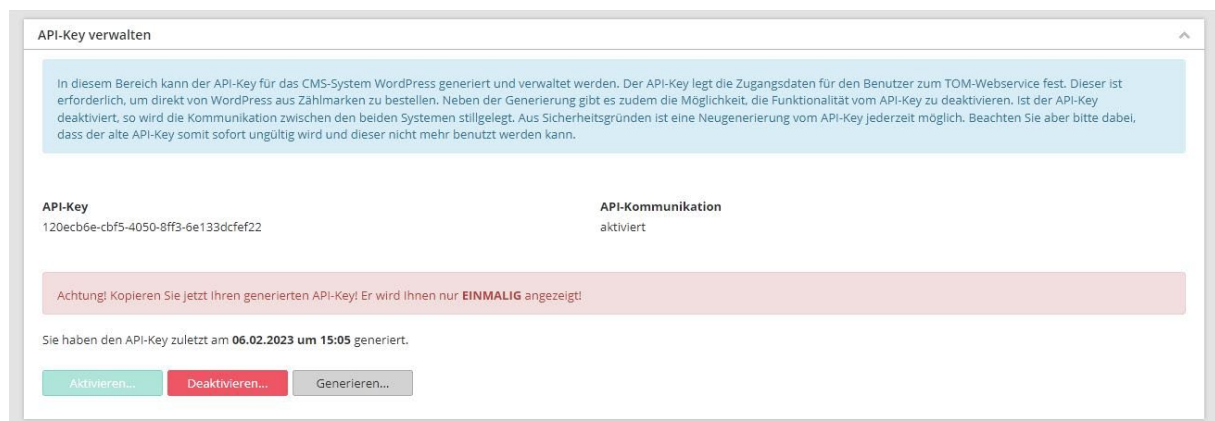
API-Key verwalten

In diesem Bereich kann der API-Key für das CMS-System WordPress generiert und verwaltet werden. Der API-Key legt die Zugangsdaten für den Benutzer zum TOM-Webservice fest. Dieser ist erforderlich, um direkt von WordPress aus Zählmarken zu bestellen. Neben der Generierung gibt es zudem die Möglichkeit, die Funktionalität vom API-Key zu deaktivieren. Ist der API-Key deaktiviert, so wird die Kommunikation zwischen den beiden Systemen stillgelegt. Aus Sicherheitsgründen ist eine Neugenerierung vom API-Key jederzeit möglich. Beachten Sie aber bitte dabei, dass der alte API-Key somit sofort ungültig wird und dieser nicht mehr benutzt werden kann.

API-Key
120ecb6e-cbf5-4050-8ff3-6e133dcfef22

API-Kommunikation
aktiviert

Achtung! Kopieren Sie jetzt Ihren generierten API-Key! Er wird Ihnen nur EINMALIG angezeigt!

Sie haben den API-Key zuletzt am 06.02.2023 um 15:05 generiert.

Aktivieren... Deaktivieren... Generieren...